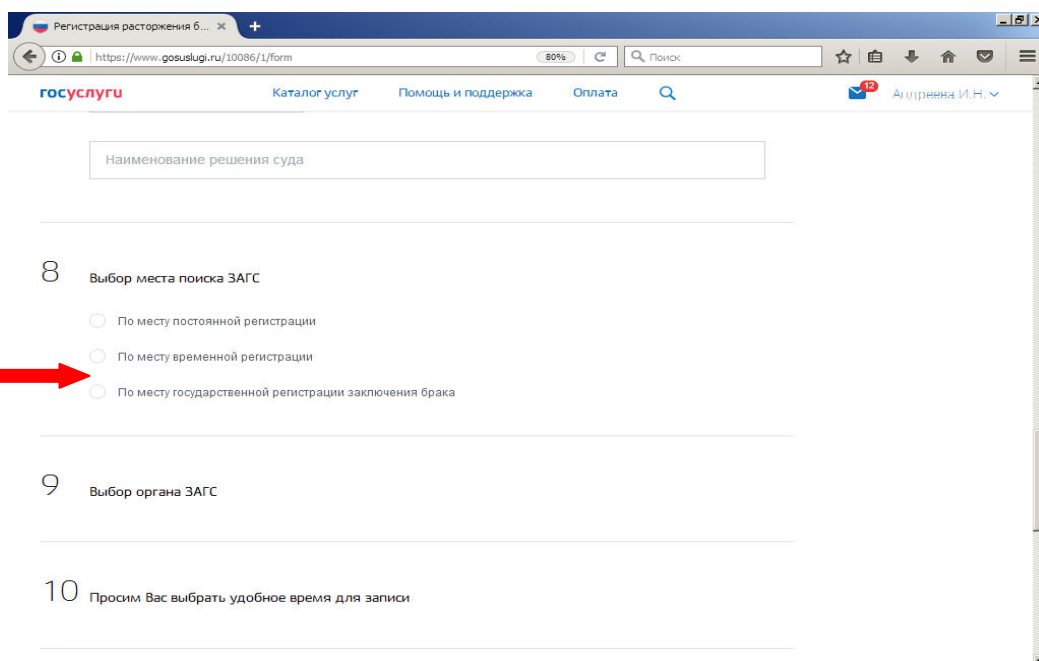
Регистрация расторжения б... ×
+
https://www.gosuslugi.ru/10086/1/form
80%
Поиск

госуслуги
Каталог услуг
Помощь и поддержка
Оплата
12
Андреева И.Н.

Наименование решения суда

8 Выбор места поиска ЗАГС

По месту постоянной регистрации

По месту временной регистрации

По месту государственной регистрации заключения брака

9 Выбор органа ЗАГС

10 Просим Вас выбрать удобное время для записи